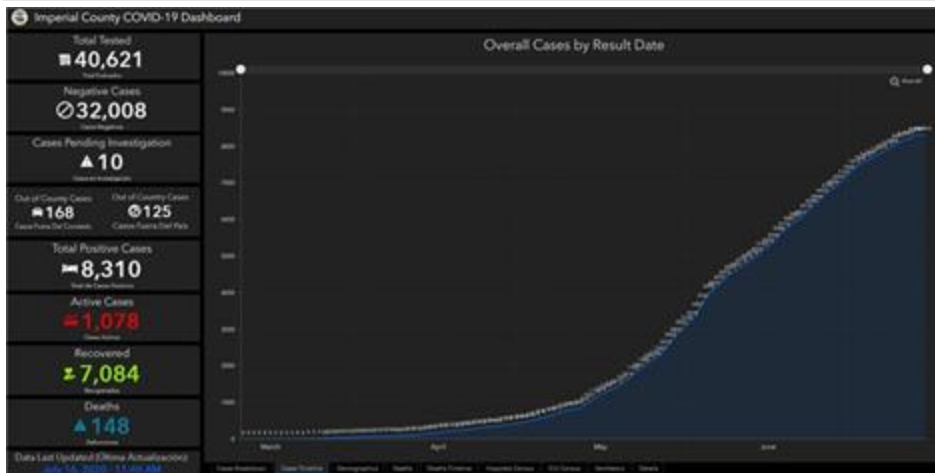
Imperial County COVID-19 Dashboard

Total Tested
40,621
Total Evaluados

Negative Cases
32,008
Casos Negativos

Cases Pending Investigation
10
Casos en Investigación

Out of County Cases
168
Casos Fuera Del Condado

Out of Country Cases
125
Casos Fuera Del País

Total Positive Cases
8,310
Total de Casos Positivos

Active Cases
1,078
Casos Activos

Recovered
7,084
Recuperados

Deaths
148
Defunciones

Data Last Updated (Última Actualización):
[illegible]

Overall Cases by Result Date

10000
9000
8000
7000
6000
5000
4000
3000
2000
1000
0

March
April
May
June

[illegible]